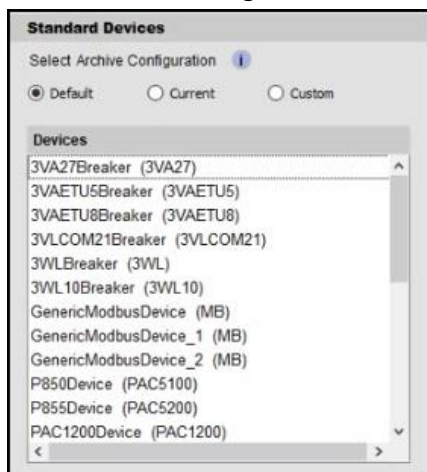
Standard Devices

Select Archive Configuration

Default

Current

Custom

Devices

3VA27Breaker (3VA27)
3VAETU5Breaker (3VAETU5)
3VAETU8Breaker (3VAETU8)
3VLCOM21Breaker (3VLCOM21)
3WLBreaker (3WL)
3WL10Breaker (3WL10)
GenericModbusDevice (MB)
GenericModbusDevice_1 (MB)
GenericModbusDevice_2 (MB)
P850Device (PAC5100)
P855Device (PAC5200)
PAC1200Device (PAC1200)